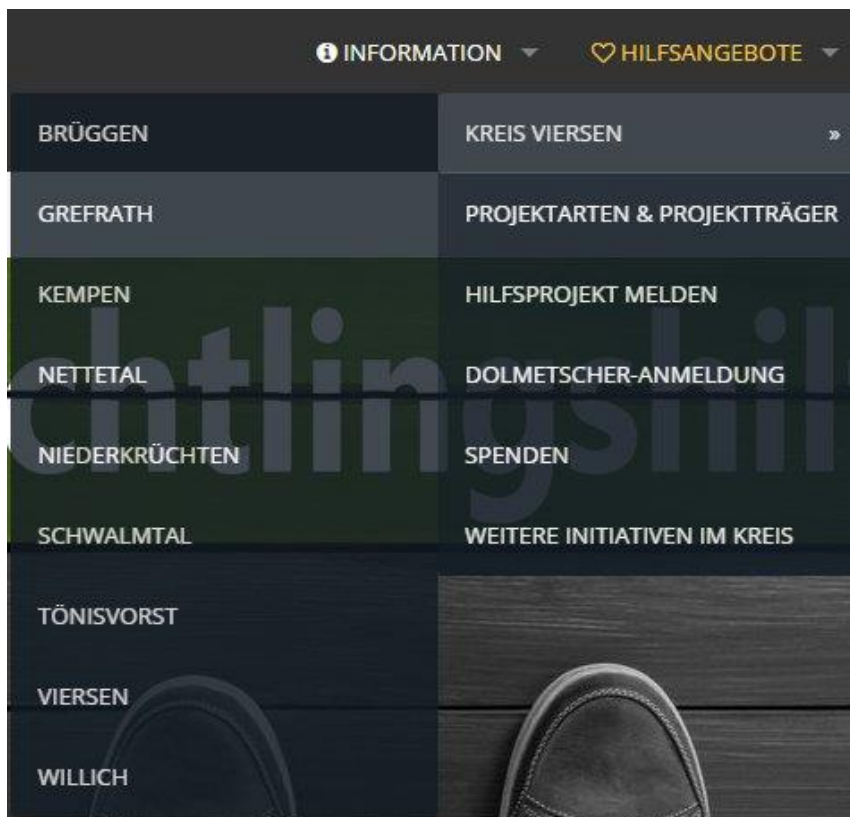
INFORMATION HILFSANGEBOTE

BRÜGGEN
GREFRATH
KEMPEN
NETTETAL
NIEDERKRÜCHTEN
SCHWALMTAL
TÖNISVORST
VIERSEN
WILLICH

KREIS VIERSEN »
PROJEKTARTEN & PROJEKTTRÄGER
HILFSPROJEKT MELDEN
DOLMETSCHER-ANMELDUNG
SPENDEN
WEITERE INITIATIVEN IM KREIS

chtlingshil